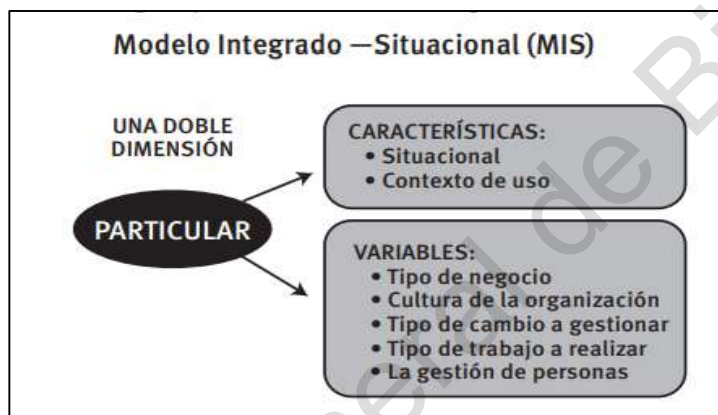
Modelo Integrado —Situacional (MIS)

UNA DOBLE DIMENSIÓN

PARTICULAR

CARACTERÍSTICAS:
• Situacional
• Contexto de uso

VARIABLES:
• Tipo de negocio
• Cultura de la organización
• Tipo de cambio a gestionar
• Tipo de trabajo a realizar
• La gestión de personas